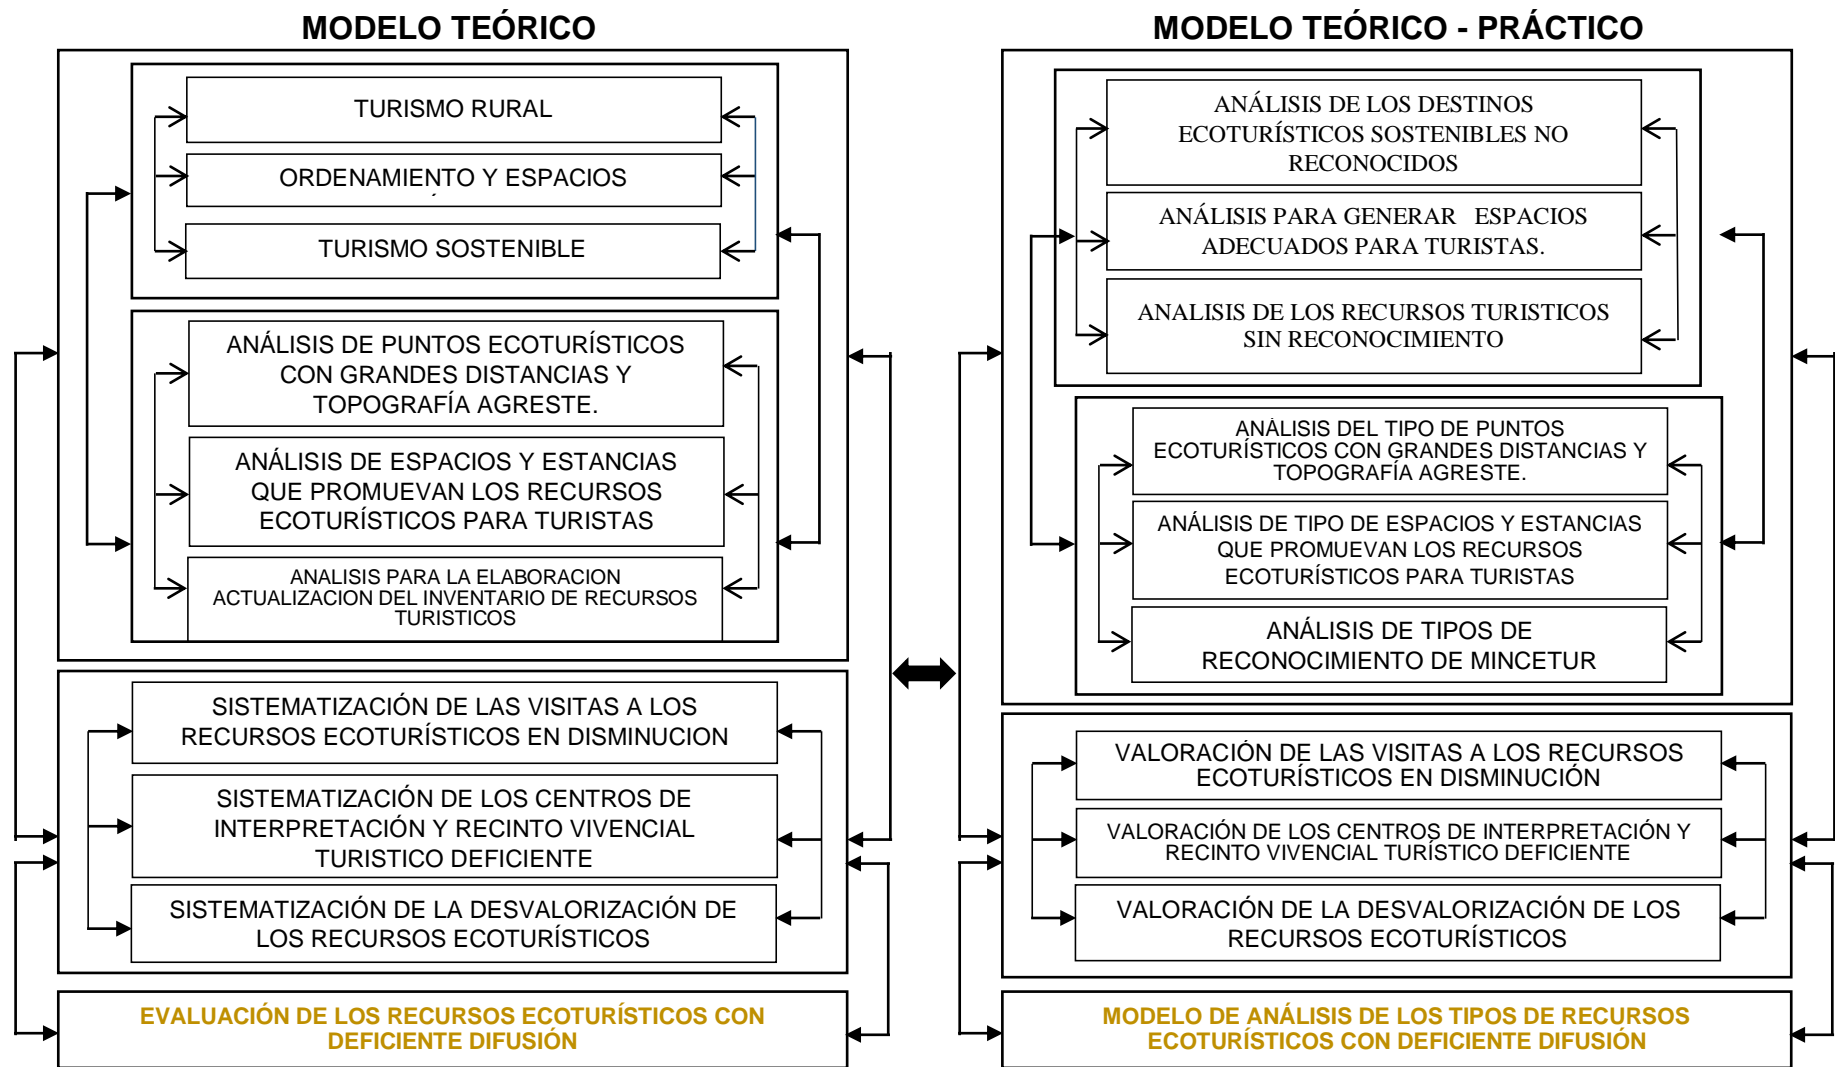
MODELO TEÓRICO

TURISMO RURAL

ORDENAMIENTO Y ESPACIOS

TURISMO SOSTENIBLE

ANÁLISIS DE PUNTOS ECOTURÍSTICOS CON GRANDES DISTANCIAS Y TOPOGRAFÍA AGRESTE.

ANÁLISIS DE ESPACIOS Y ESTANCIAS QUE PROMUEVAN LOS RECURSOS ECOTURÍSTICOS PARA TURISTAS

ANALISIS PARA LA ELABORACION ACTUALIZACION DEL INVENTARIO DE RECURSOS TURISTICOS

SISTEMATIZACIÓN DE LAS VISITAS A LOS RECURSOS ECOTURÍSTICOS EN DISMINUCION

SISTEMATIZACIÓN DE LOS CENTROS DE INTERPRETACIÓN Y RECINTO VIVENCIAL TURISTICO DEFICIENTE

SISTEMATIZACIÓN DE LA DESVALORIZACIÓN DE LOS RECURSOS ECOTURÍSTICOS

EVALUACIÓN DE LOS RECURSOS ECOTURÍSTICOS CON DEFICIENTE DIFUSIÓN

MODELO TEÓRICO - PRÁCTICO

ANÁLISIS DE LOS DESTINOS ECOTURÍSTICOS SOSTENIBLES NO RECONOCIDOS

ANÁLISIS PARA GENERAR ESPACIOS ADECUADOS PARA TURISTAS.

ANALISIS DE LOS RECURSOS TURISTICOS SIN RECONOCIMIENTO

ANÁLISIS DEL TIPO DE PUNTOS ECOTURÍSTICOS CON GRANDES DISTANCIAS Y TOPOGRAFÍA AGRESTE.

ANÁLISIS DE TIPO DE ESPACIOS Y ESTANCIAS QUE PROMUEVAN LOS RECURSOS ECOTURÍSTICOS PARA TURISTAS

ANÁLISIS DE TIPOS DE RECONOCIMIENTO DE MINCETUR

VALORACIÓN DE LAS VISITAS A LOS RECURSOS ECOTURÍSTICOS EN DISMINUCIÓN

VALORACIÓN DE LOS CENTROS DE INTERPRETACIÓN Y RECINTO VIVENCIAL TURÍSTICO DEFICIENTE

VALORACIÓN DE LA DESVALORIZACIÓN DE LOS RECURSOS ECOTURÍSTICOS

MODELO DE ANÁLISIS DE LOS TIPOS DE RECURSOS ECOTURÍSTICOS CON DEFICIENTE DIFUSIÓN